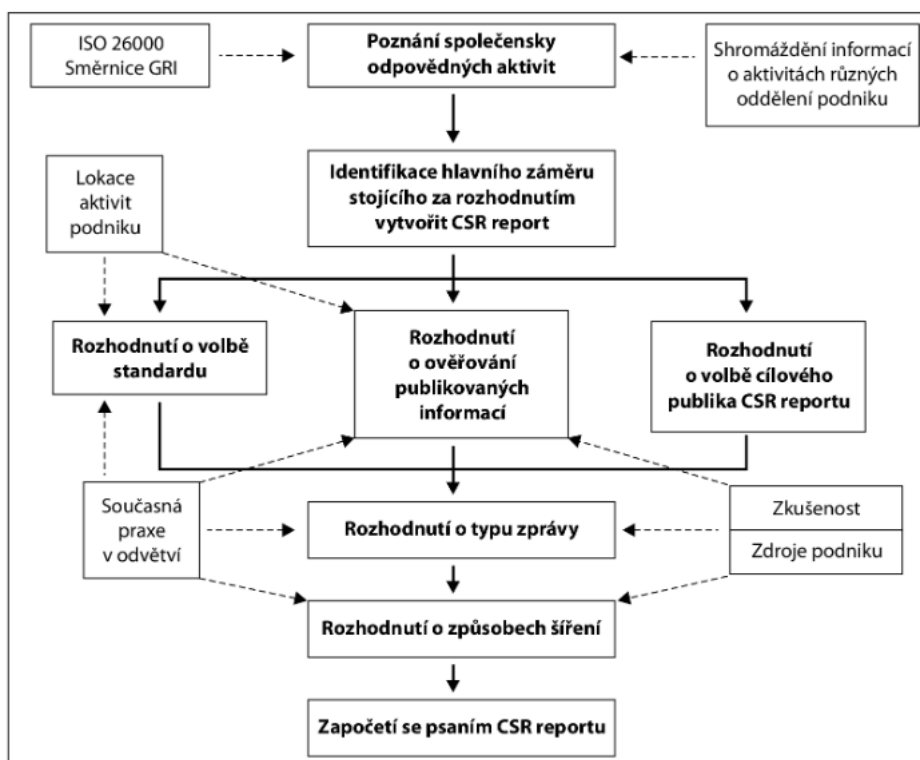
ISO 26000
Směrnice GRI

Poznání společensky odpovědných aktivit

Shromáždění informací o aktivitách různých oddělení podniku

Lokace aktivit podniku

Identifikace hlavního záměru stojícího za rozhodnutím vytvořit CSR report

Rozhodnutí o volbě standardu

Rozhodnutí o ověřování publikovaných informací

Rozhodnutí o volbě cílového publika CSR reportu

Současná praxe v odvětví

Rozhodnutí o typu zprávy

Zkušenost

Zdroje podniku

Rozhodnutí o způsobech šíření

Započetí se psaním CSR reportu